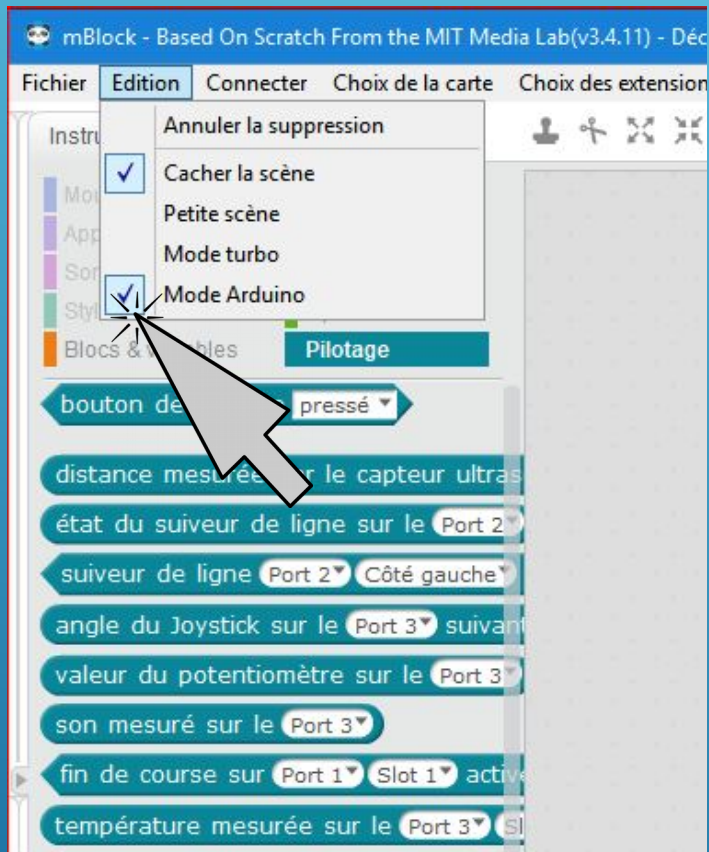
mBlock - Based On Scratch From the MIT Media Lab(v3.4.11) - Déc

Fichier Edition Connecter Choix de la carte Choix des extension

Instru

Annuler la suppression

✓ Cacher la scène

Petite scène

Mode turbo

✓ Mode Arduino

Mo

App

Son

Styl

Blocs & v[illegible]bles

Pilotage

bouton de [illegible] pressé

distance mesurée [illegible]r le capteur ultras

état du suiveur de ligne sur le Port 2

suiveur de ligne Port 2 Côté gauche

angle du Joystick sur le Port 3 suivan

valeur du potentiomètre sur le Port 3

son mesuré sur le Port 3

fin de course sur Port 1 Slot 1 activ

température mesurée sur le Port 3 Sl